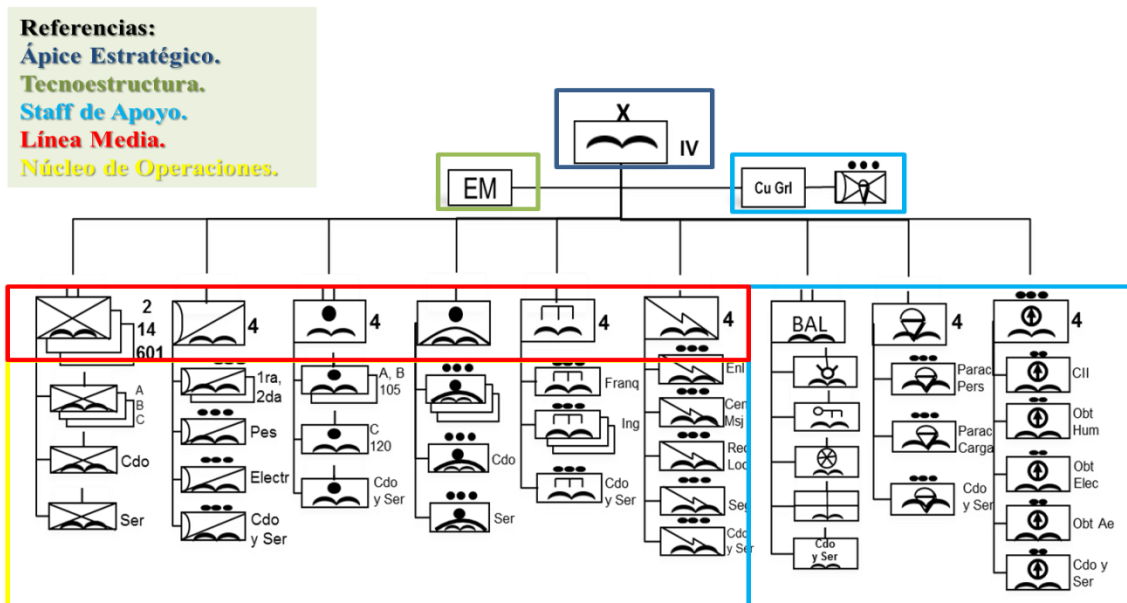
Referencias:
Ápice Estratégico.
Tecnoestructura.
Staff de Apoyo.
Línea Media.
Núcleo de Operaciones.

X
IV

EM

Cu Grl

2
14
601

4

4

4

4

BAL

4

4

A
B
C

Cdo

Ser

1ra, 2da

Pes

Electr

Cdo y Ser

A, B
105

C
120

Cdo y Ser

Cdo

Ser

Franq

Ing

Cdo y Ser

Enl

Cen Msj

Red Loc

Seg

Cdo y Ser

Cdo y Ser

Parac Pers

Parac Carga

Cdo y Ser

CII

Obt Hum

Obt Elec

Obt Ae

Cdo y Ser